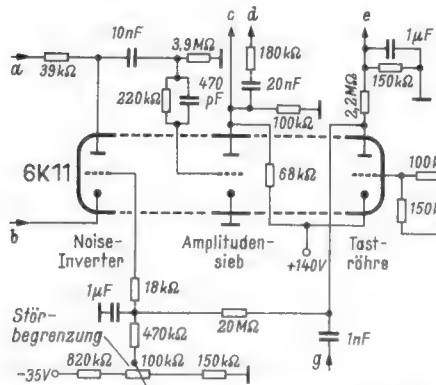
a
39kΩ
10nF
3,9MΩ
c
d
180kΩ
20nF
e
1µF
150kΩ
220kΩ
470 pF
100kΩ
2,2MΩ
6K11
68kΩ
100k
150k
b
Noise-Inverter
Amplitudensieb
+140V
Taströhre
1µF
18kΩ
Störbegrenzung
470kΩ
20MΩ
1nF
g
-35V
820kΩ
100kΩ
150kΩ